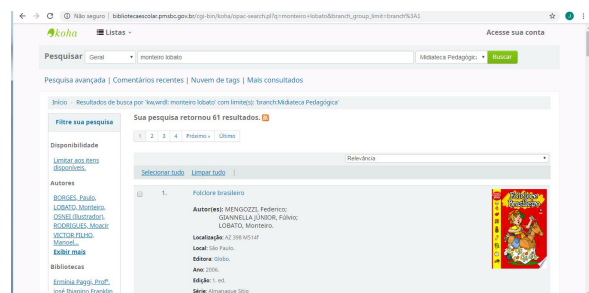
Não seguro | bibliotecaescolar.pmsbc.sp.gov.br/cgi-bin/koha/opac-search.pl?q=monteiro+lobato&branch_group_limit=branch%3A1

koha Listas

Acesse sua conta

Pesquisar Geral monteiro lobato Midiateca Pedagógic Buscar

Pesquisa avançada | Comentários recentes | Nuvem de tags | Mais consultados

Início › Resultados da busca por 'kw,wrdl: monteiro lobato' com limite(s): 'branch:Midiateca Pedagógica'

Filtre sua pesquisa

Disponibilidade

Limitar aos itens disponíveis.

Autores

BORGES, Paulo,
LOBATO, Monteiro,
OSNEI (Ilustrador),
RODRIGUES, Moacir
VICTOR FILHO, Manoel...
Exibir mais

Bibliotecas

Ermínia Paggi, Profª.
José Ivanino Franklin

Sua pesquisa retornou 61 resultados.

1 2 3 4 Próximo » Último

Relevância

Selecionar tudo Limpar tudo

1. Folclore brasileiro

Autor(es): MENGOZZI, Federico; GIANNELLA JÚNIOR, Fúlvio; LOBATO, Monteiro.

Localização: AZ 398 M514f

Local: São Paulo.

Editora: Globo.

Ano: 2006.

Edição: 1. ed.

Série: Almanaque Sítio

Folclore Brasileiro